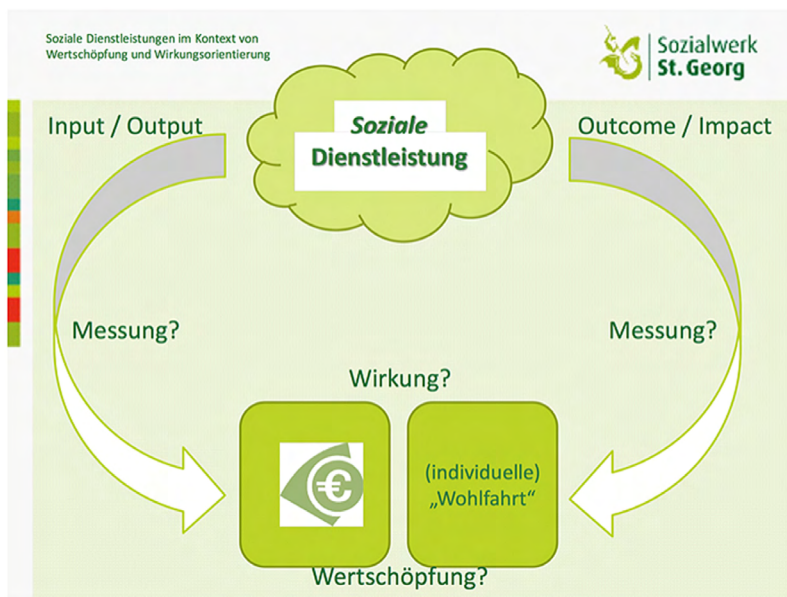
Soziale Dienstleistungen im Kontext von Wertschöpfung und Wirkungsorientierung

Sozialwerk
St. Georg

Input / Output

Soziale
Dienstleistung

Outcome / Impact

Messung?

Messung?

Wirkung?

€

(individuelle)
„Wohlfahrt“

Wertschöpfung?